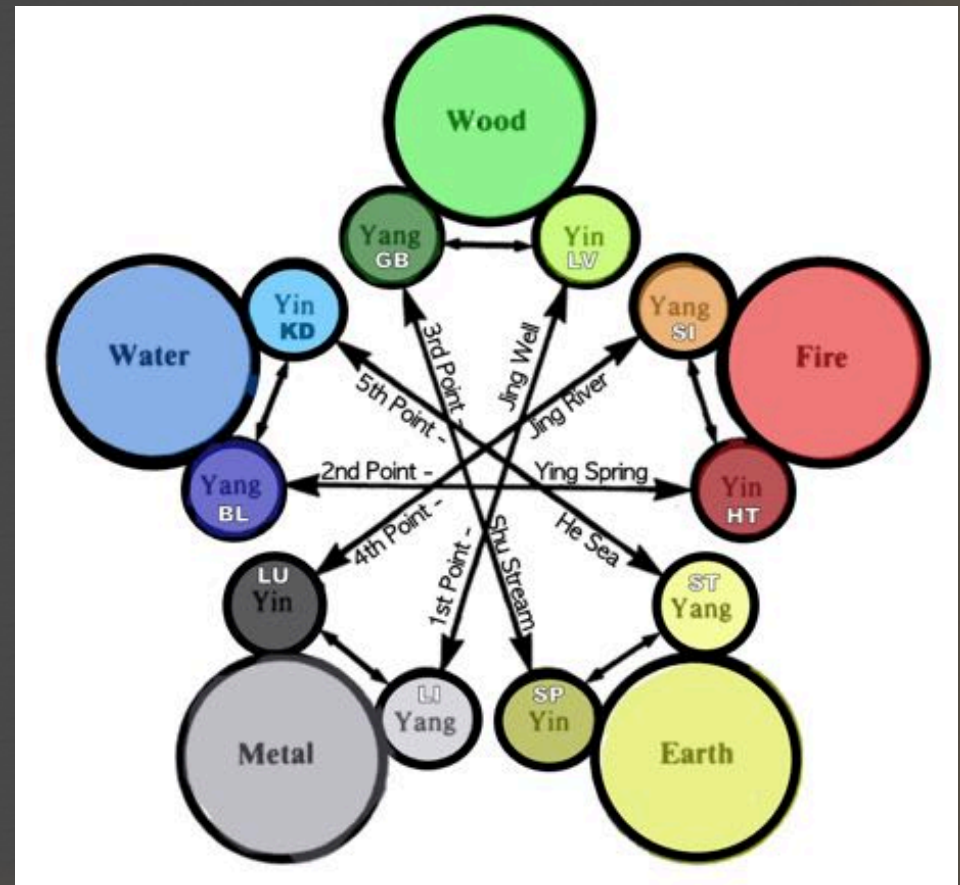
Wood

Yang
GB

Yin
LV

Water

Yin
KD

Yang
SI

Fire

Yang
BL

Yin
HT

LU
Yin

ST
Yang

Metal

LI
Yang

SP
Yin

Earth

3rd Point - Shu Stream

Jing Well

5th Point - He Sea

Jing River

2nd Point - Ying Spring

4th Point - Jing River

1st Point - Jing Well